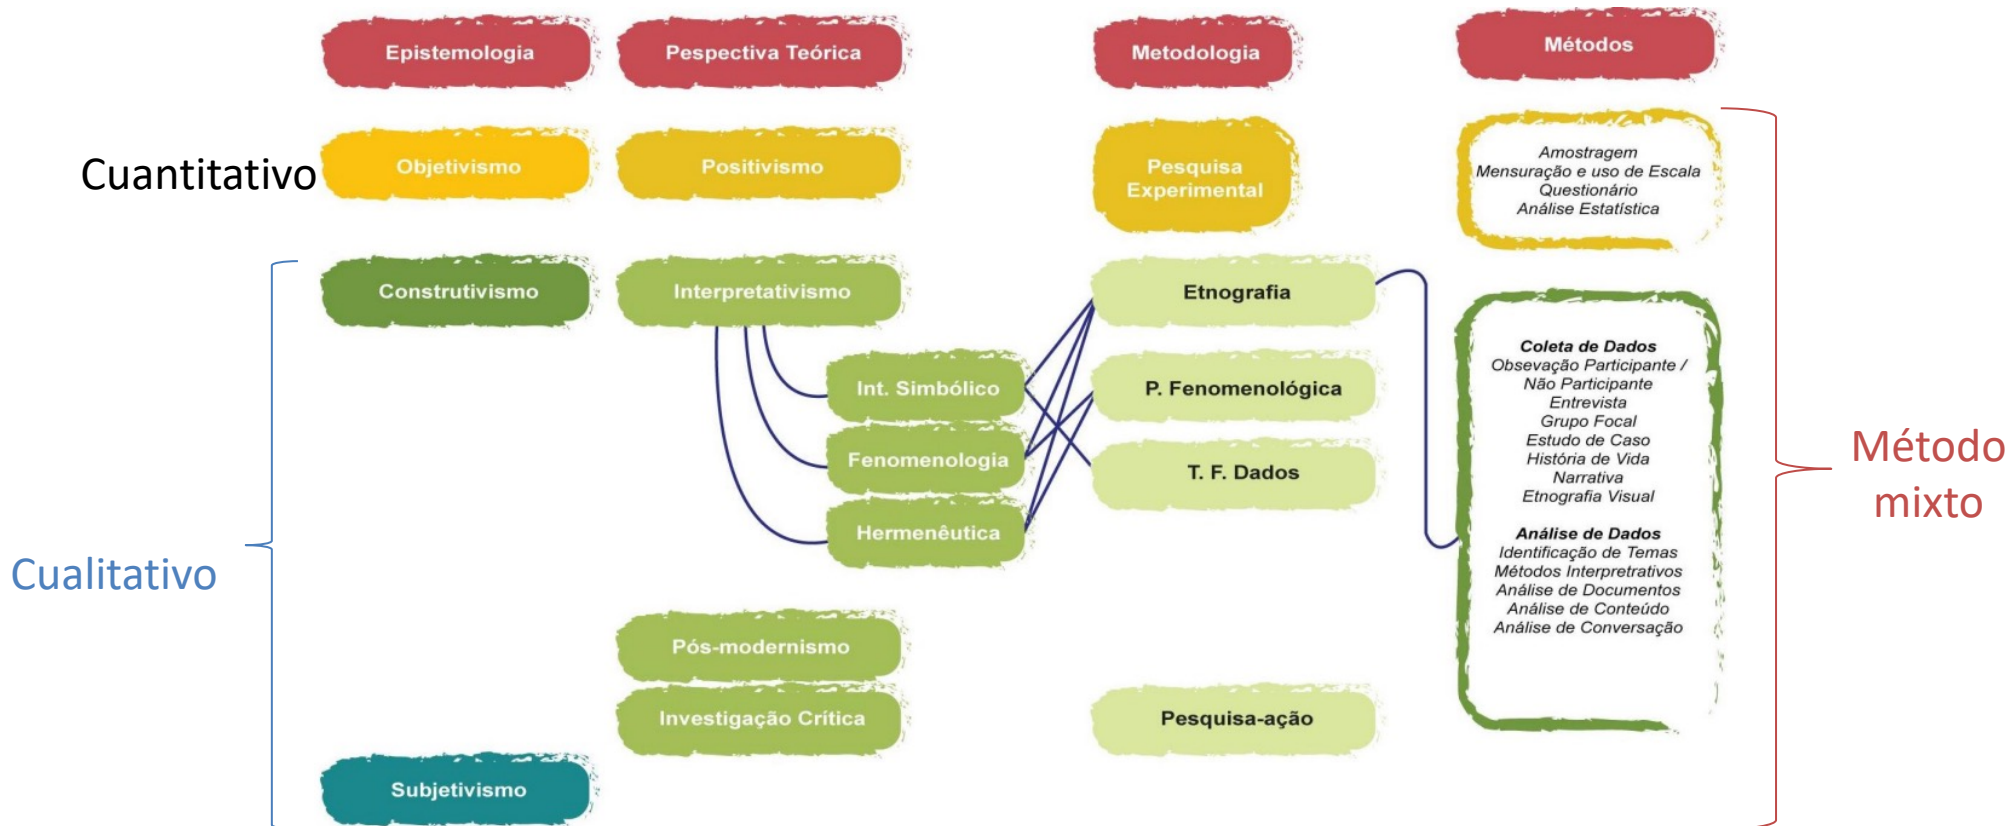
Epistemologia

Pespectiva Teórica

Metodologia

Métodos

Cuantitativo

Objetivismo

Positivismo

Pesquisa Experimental

Amostragem
Mensuração e uso de Escala
Questionário
Análise Estatística

Cualitativo

Construtivismo

Interpretativismo

Etnografia

Int. Simbólico

P. Fenomenológica

Fenomenologia

T. F. Dados

Hermenêutica

Coleta de Dados
Observação Participante / Não Participante
Entrevista
Grupo Focal
Estudo de Caso
História de Vida
Narrativa
Etnografia Visual

Análise de Dados
Identificação de Temas
Métodos Interpretrativos
Análise de Documentos
Análise de Conteúdo
Análise de Conversação

Método mixto

Pós-modernismo

Investigação Crítica

Pesquisa-ação

Subjetivismo